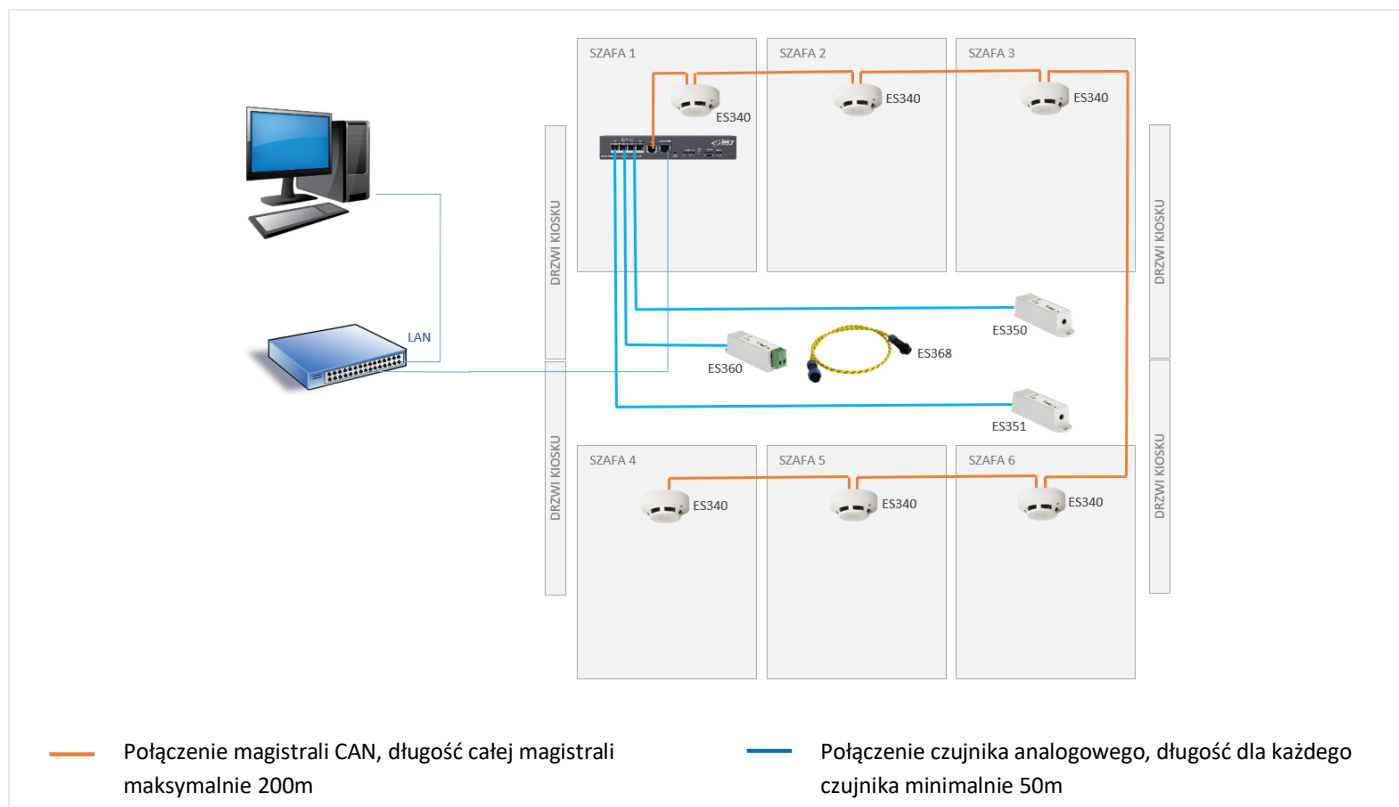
SZAFA 1

SZAFA 2

SZAFA 3

ES340

ES340

ES340

DRZWI KIOSKU

DRZWI KIOSKU

LAN

ES350

ES360

ES368

ES351

DRZWI KIOSKU

DRZWI KIOSKU

SZAFA 4

SZAFA 5

SZAFA 6

ES340

ES340

ES340

Połączenie magistrali CAN, długość całej magistrali maksymalnie 200m

Połączenie czujnika analogowego, długość dla każdego czujnika minimalnie 50m